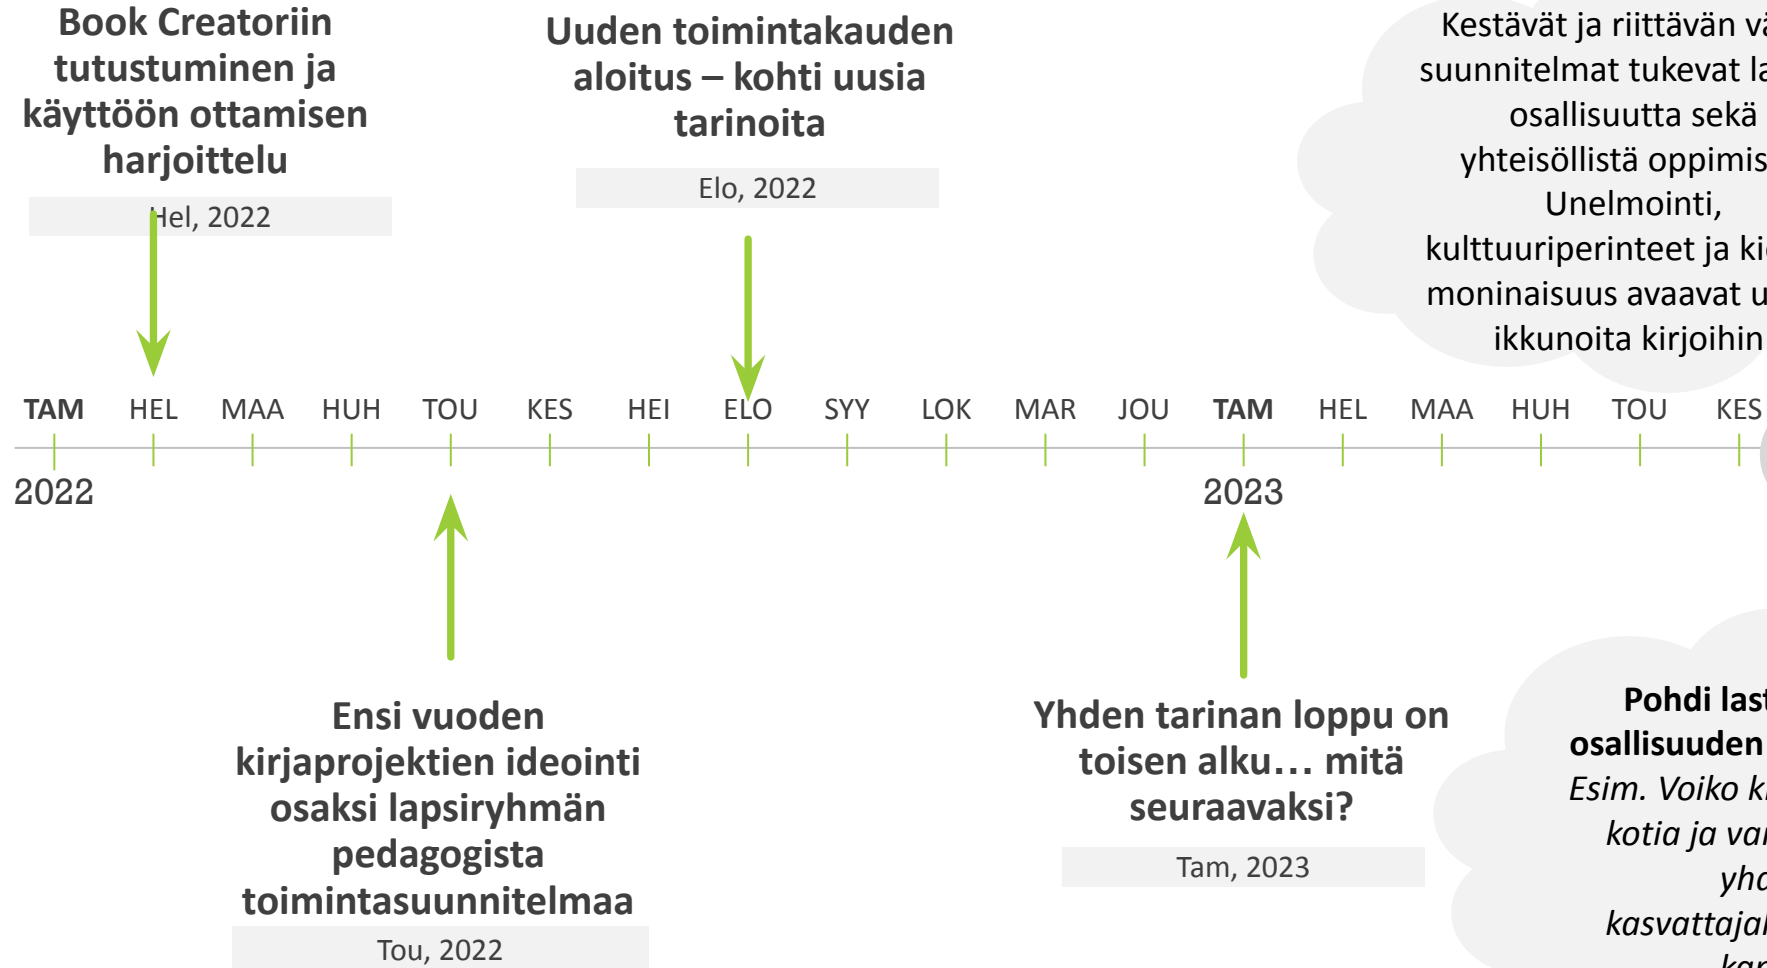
Book Creatoriin tutustuminen ja käyttöön ottamisen harjoittelu

Hel, 2022

Uuden toimintakauden aloitus – kohti uusia tarinoita

Elo, 2022

Kestävät ja riittävän v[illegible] suunnitelmat tukevat l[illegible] osallisuutta sekä yhteisöllistä oppimis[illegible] Unelmointi, kulttuuriperinteet ja ki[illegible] moninaisuus avaavat u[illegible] ikkunoita kirjoihin

TAM HEL MAA HUH TOU KES HEI ELO SYY LOK MAR JOU TAM HEL MAA HUH TOU KES

2022

2023

Ensi vuoden kirjaprojektien ideointi osaksi lapsiryhmän pedagogista toimintasuunnitelmaa

Tou, 2022

Yhden tarinan loppu on toisen alku… mitä seuraavaksi?

Tam, 2023

Pohdi last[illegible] osallisuuden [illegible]

Esim. Voiko k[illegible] kotia ja va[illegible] yh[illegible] kasvattaja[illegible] ka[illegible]